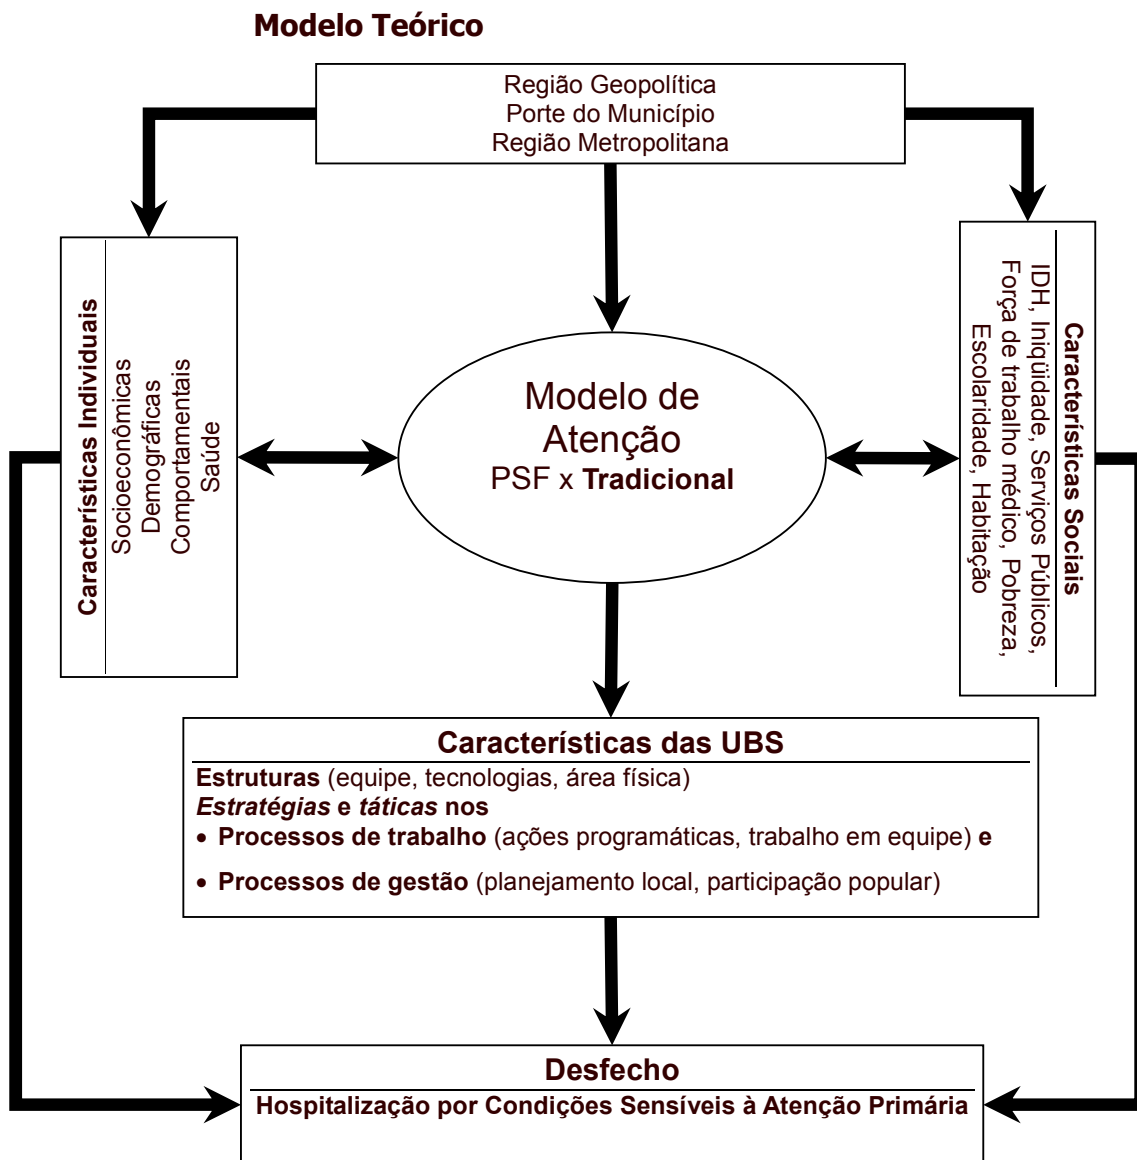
Modelo Teórico

Região Geopolítica
Porte do Município
Região Metropolitana

Características Individuais
Socioeconômicas
Demográficas
Comportamentais
Saúde

Modelo de Atenção
PSF x Tradicional

Características Sociais
IDH, Iniqüidade, Serviços Públicos, Força de trabalho médico, Pobreza, Escolaridade, Habitação

Características das UBS
Estruturas (equipe, tecnologias, área física)
Estratégias e táticas nos
• Processos de trabalho (ações programáticas, trabalho em equipe) e
• Processos de gestão (planejamento local, participação popular)

Desfecho
Hospitalização por Condições Sensíveis à Atenção Primária